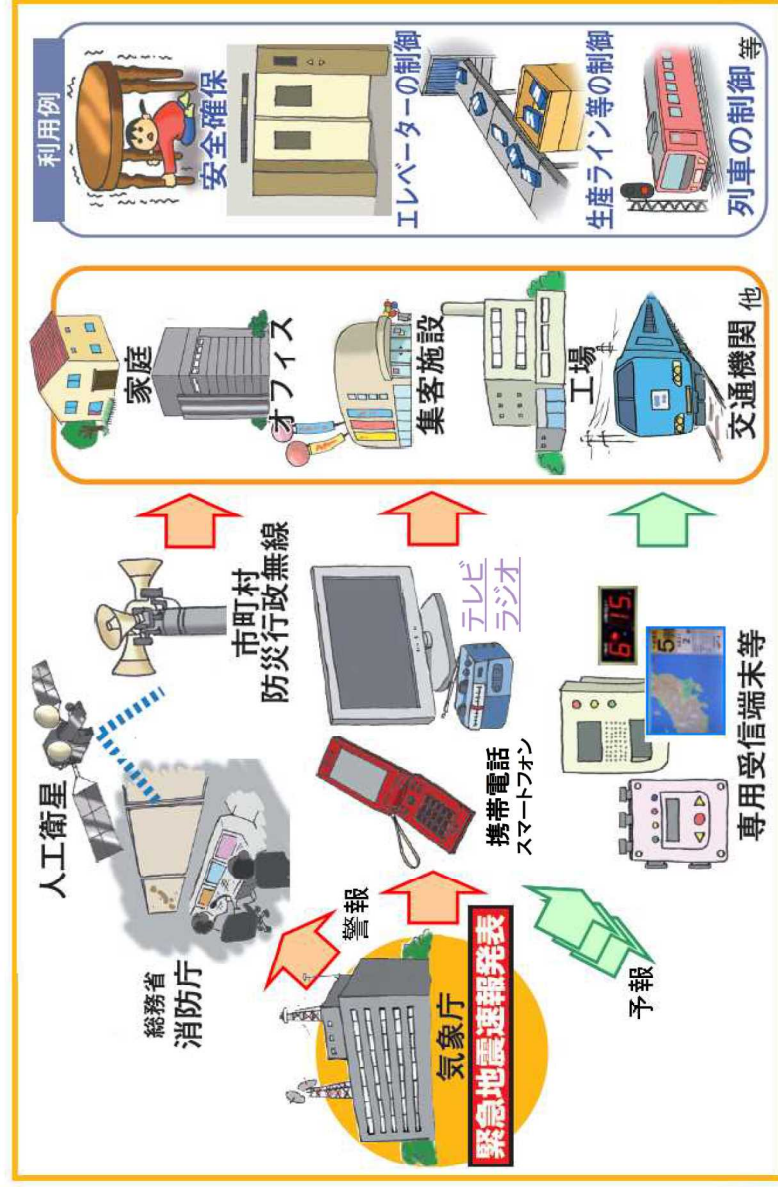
緊急地震速報発表
気象庁
警報
予報
総務省
消防庁
人工衛星
市町村
防災行政無線
携帯電話
スマートフォン
テレビ
ラジオ
専用受信端末等
6:15
5
家庭
オフィス
集客施設
工場
交通機関 他
利用例
安全確保
エレベーターの制御
生産ライン等の制御
列車の制御 等